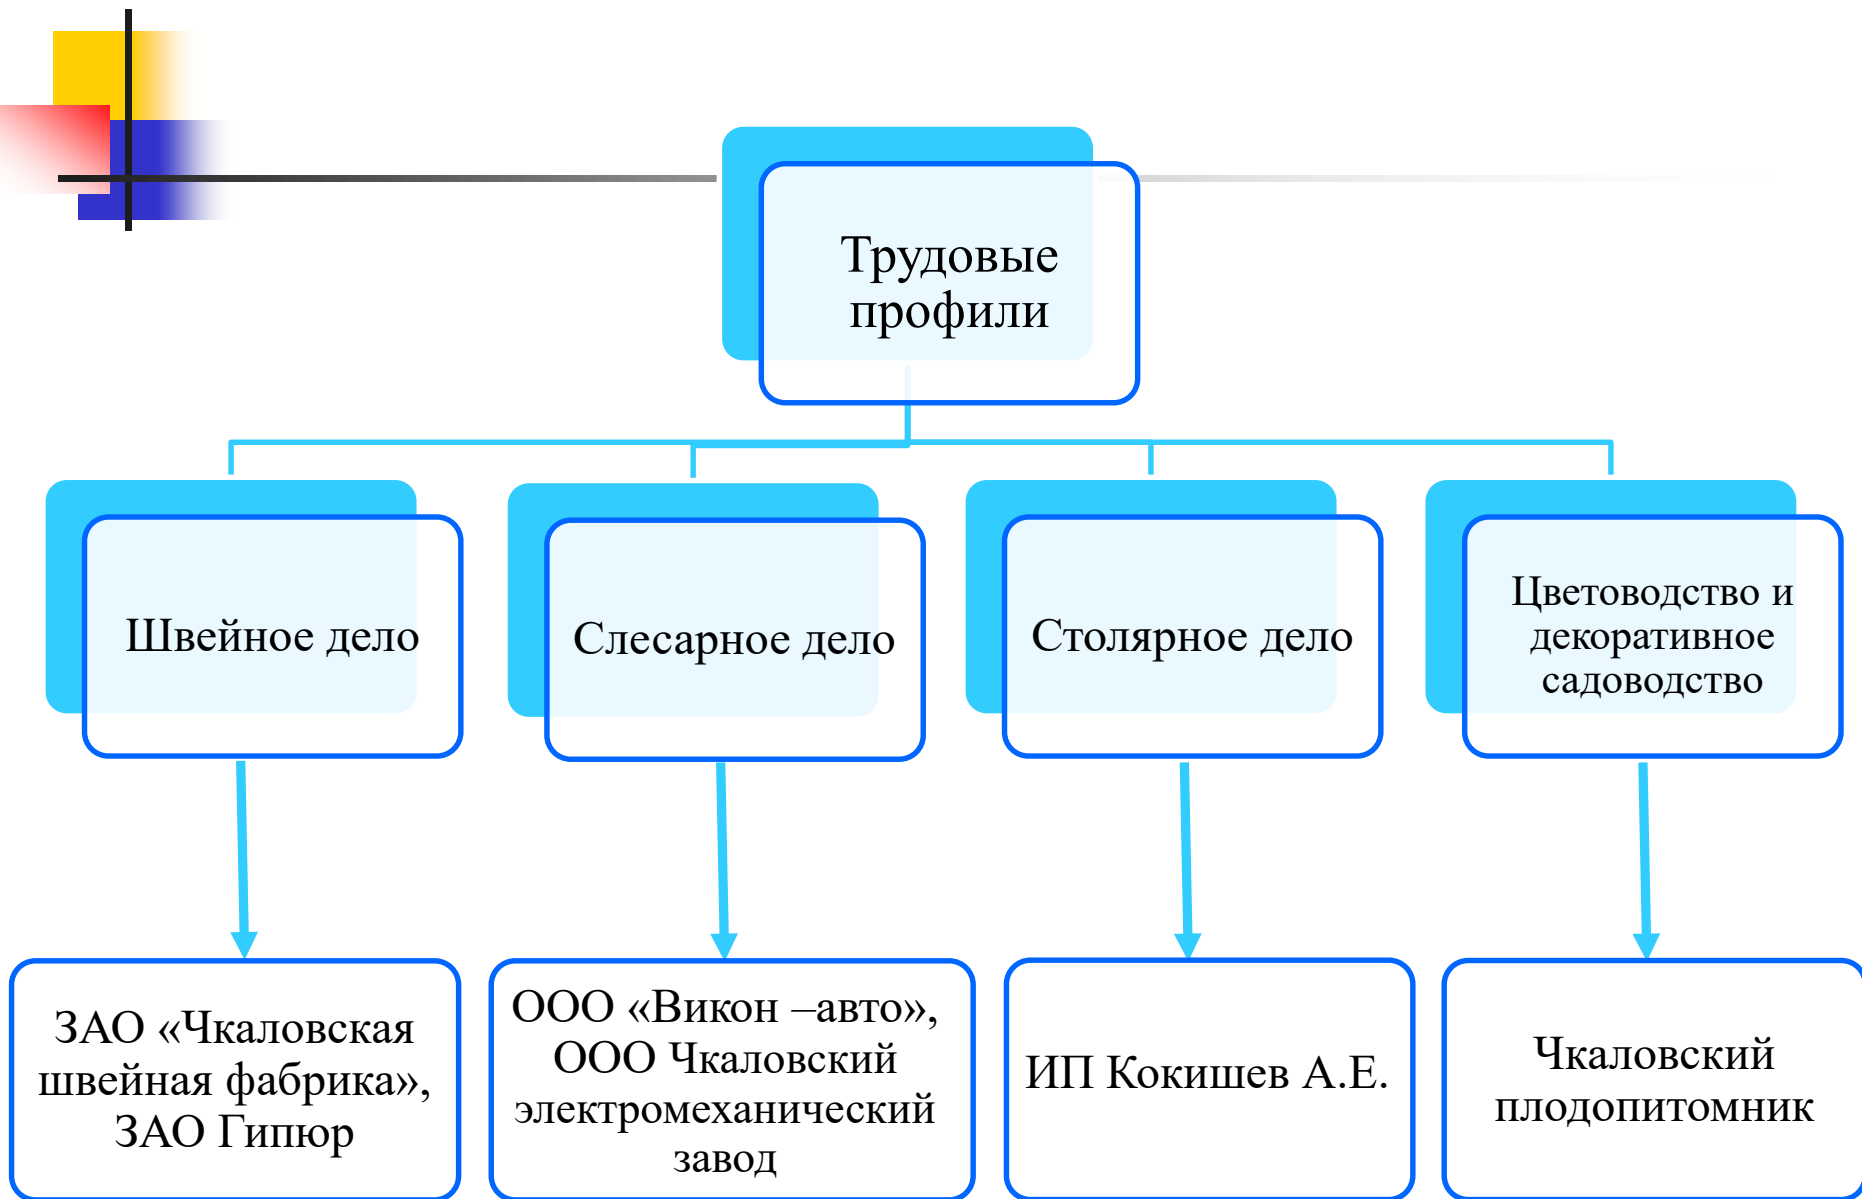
Трудовые профили

Швейное дело

Слесарное дело

Столярное дело

Цветоводство и декоративное садоводство

ЗАО «Чкаловская швейная фабрика», ЗАО Гипюр

ООО «Викон –авто», ООО Чкаловский электромеханический завод

ИП Кокишев А.Е.

Чкаловский плодопитомник